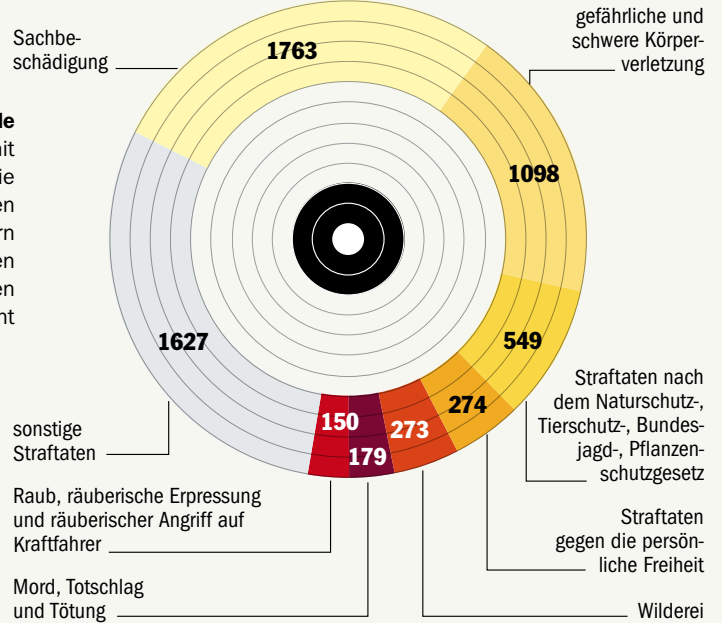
Sachbeschädigung

le
nit
ie
en
rn
en
en
nt

1763

gefährliche und schwere Körperverletzung

1098

549

1627

Straftaten nach dem Naturschutz-, Tierschutz-, Bundesjagd-, Pflanzenschutzgesetz

274

sonstige Straftaten

150

273

179

Raub, räuberische Erpressung und räuberischer Angriff auf Kraftfahrer

Straftaten gegen die persönliche Freiheit

Mord, Totschlag und Tötung

Wilderei